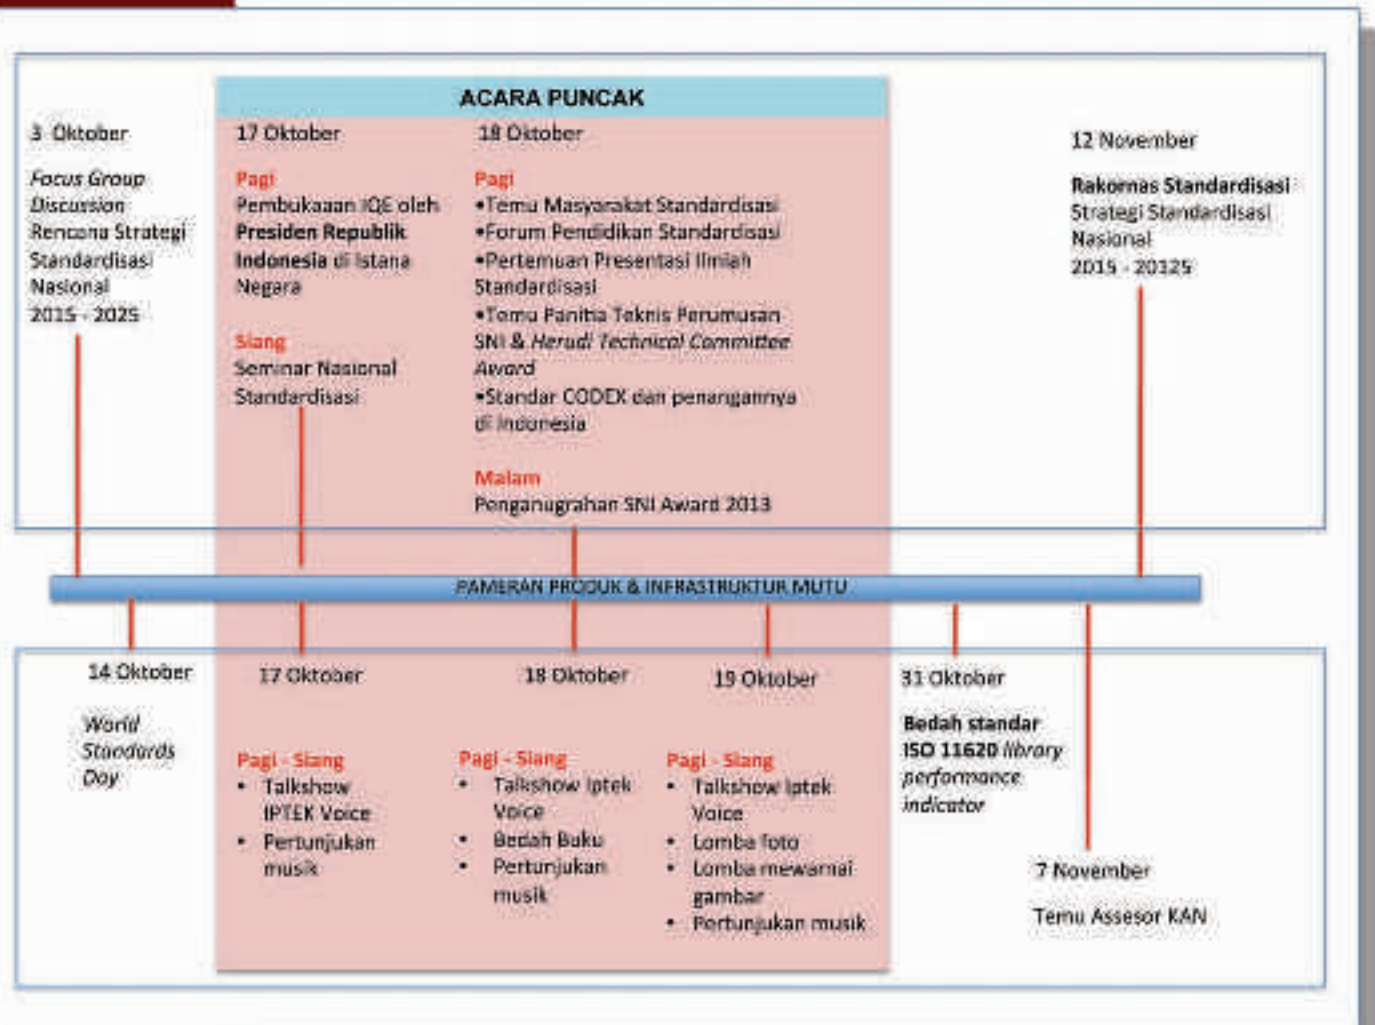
ACARA PUNCAK

3 Oktober

Focus Group Discussion Rencana Strategi Standardisasi Nasional 2015 - 2025

17 Oktober

Pagi
Pembukaaan IQE oleh Presiden Republik Indonesia di Istana Negara

Siang
Seminar Nasional Standardisasi

18 Oktober

Pagi
•Temu Masyarakat Standardisasi
•Forum Pendidikan Standardisasi
•Pertemuan Presentasi Ilmiah Standardisasi
•Temu Panitia Teknis Perumusan SNI & Herudi Technical Committee Award
•Standar CODEX dan penanganannya di Indonesia

Malam
Penganugrahan SNI Award 2013

12 November

Rakornas Standardisasi
Strategi Standardisasi Nasional 2015 - 20125

PAMERAN PRODUK & INFRASTRUKTUR MUTU

14 Oktober

World Standards Day

17 Oktober

Pagi - Siang
• Talkshow IPTEK Voice
• Pertunjukan musik

18 Oktober

Pagi - Siang
• Talkshow Iptek Voice
• Bedah Buku
• Pertunjukan musik

19 Oktober

Pagi - Siang
• Talkshow Iptek Voice
• Lomba foto
• Lomba mewarnai gambar
• Pertunjukan musik

31 Oktober

Bedah standar ISO 11620 library performance indicator

7 November

Temu Assesor KAN